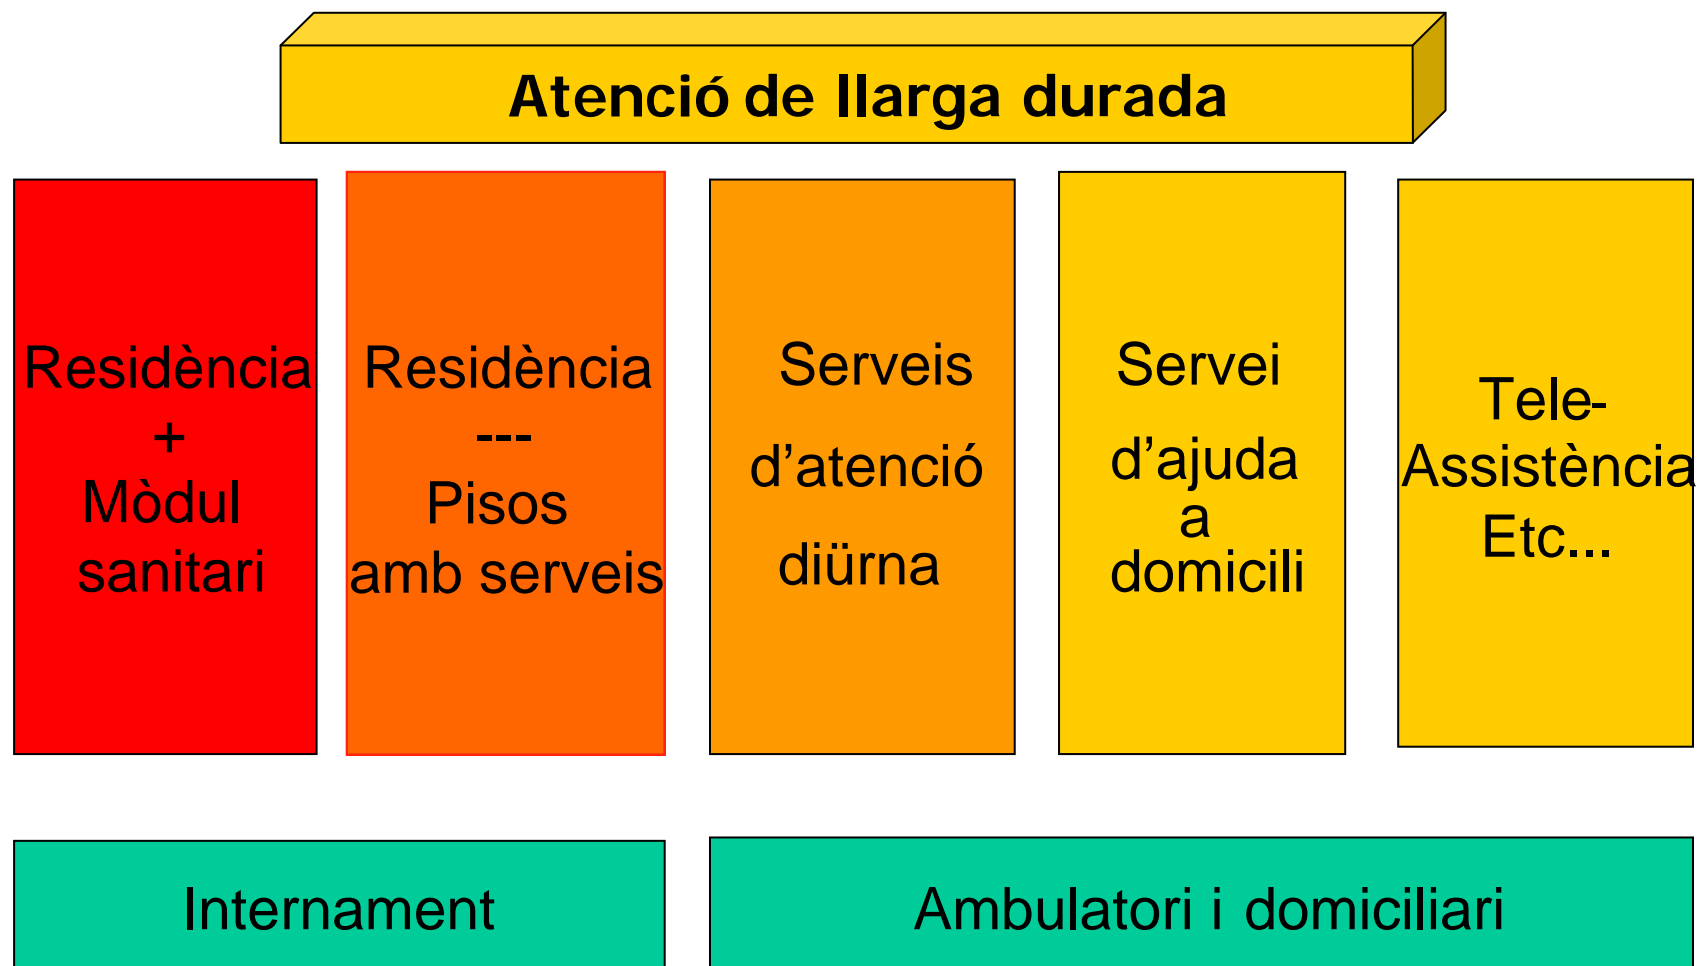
Atenció de llarga durada

Residència
+
Mòdul
sanitari

Residència
---
Pisos
amb serveis

Serveis
d'atenció
diürna

Servei
d'ajuda
a
domicili

Tele-
Assistència
Etc...

Internament

Ambulatori i domiciliari